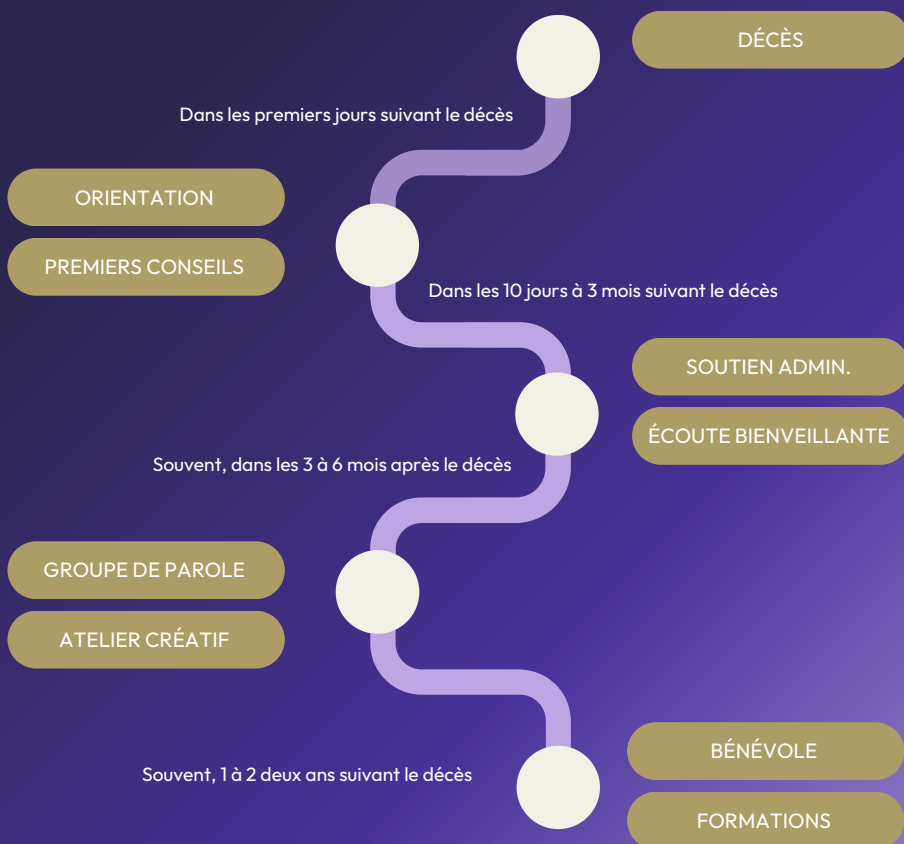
DÉCÈS

Dans les premiers jours suivant le décès

ORIENTATION

PREMIERS CONSEILS

Dans les 10 jours à 3 mois suivant le décès

SOUTIEN ADMIN.

ÉCOUTE BIENVEILLANTE

Souvent, dans les 3 à 6 mois après le décès

GROUPE DE PAROLE

ATELIER CRÉATIF

BÉNÉVOLE

Souvent, 1 à 2 deux ans suivant le décès

FORMATIONS